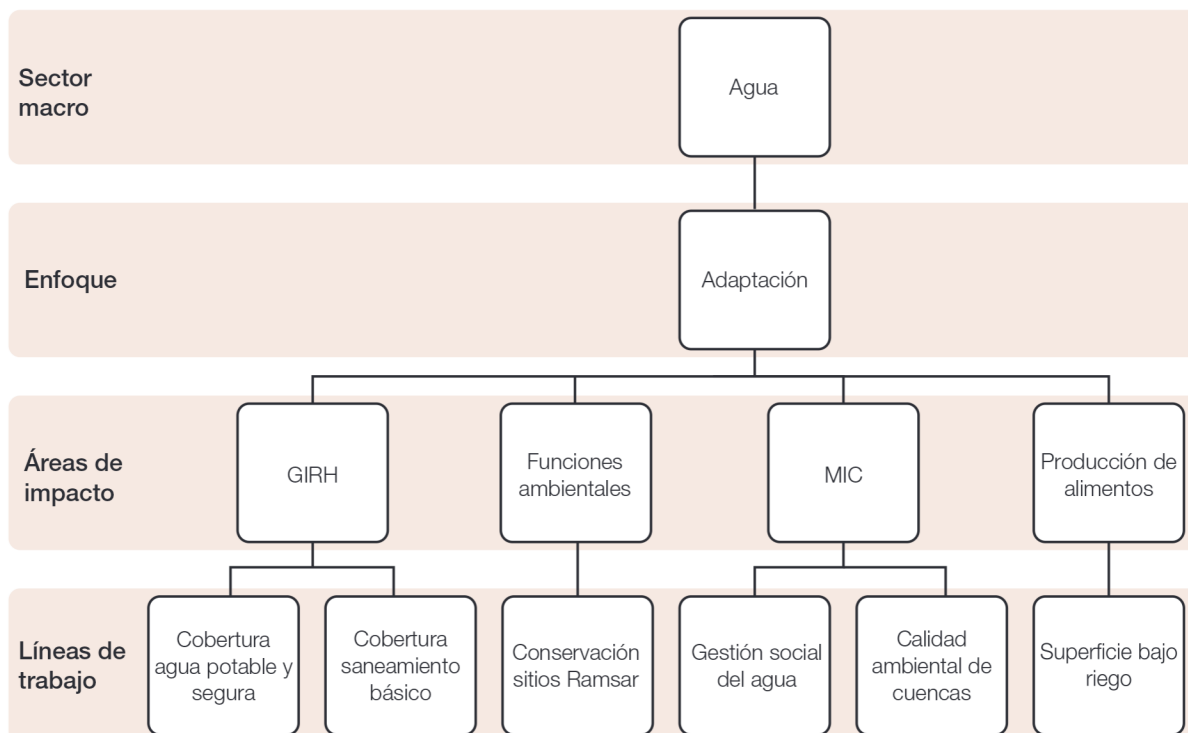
Sector macro

Agua

Enfoque

Adaptación

Áreas de impacto

GIRH

Funciones ambientales

MIC

Producción de alimentos

Líneas de trabajo

Cobertura agua potable y segura

Cobertura saneamiento básico

Conservación sitios Ramsar

Gestión social del agua

Calidad ambiental de cuencas

Superficie bajo riego